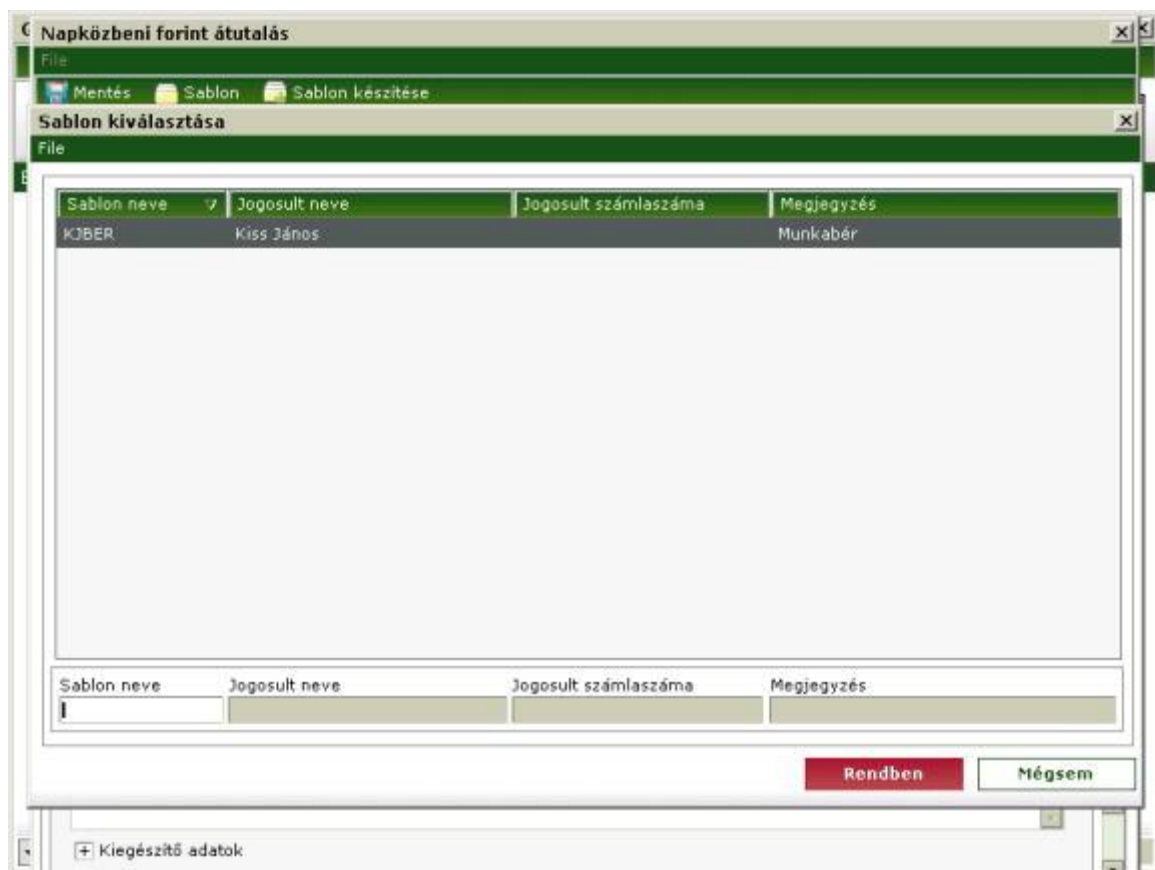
Napközbeni forint átutalás
File
Mentés Sablon Sablon készítése

Sablon kiválasztása
File

| Sablon neve | Jogosult neve | Jogosult számlaszáma | Megjegyzés |
|---|---|---|---|
| KJBER | Kiss János | | Munkabér |

Sablon neve
Jogosult neve
Jogosult számlaszáma
Megjegyzés

Rendben
Mégsem

+ Kiegészítő adatok